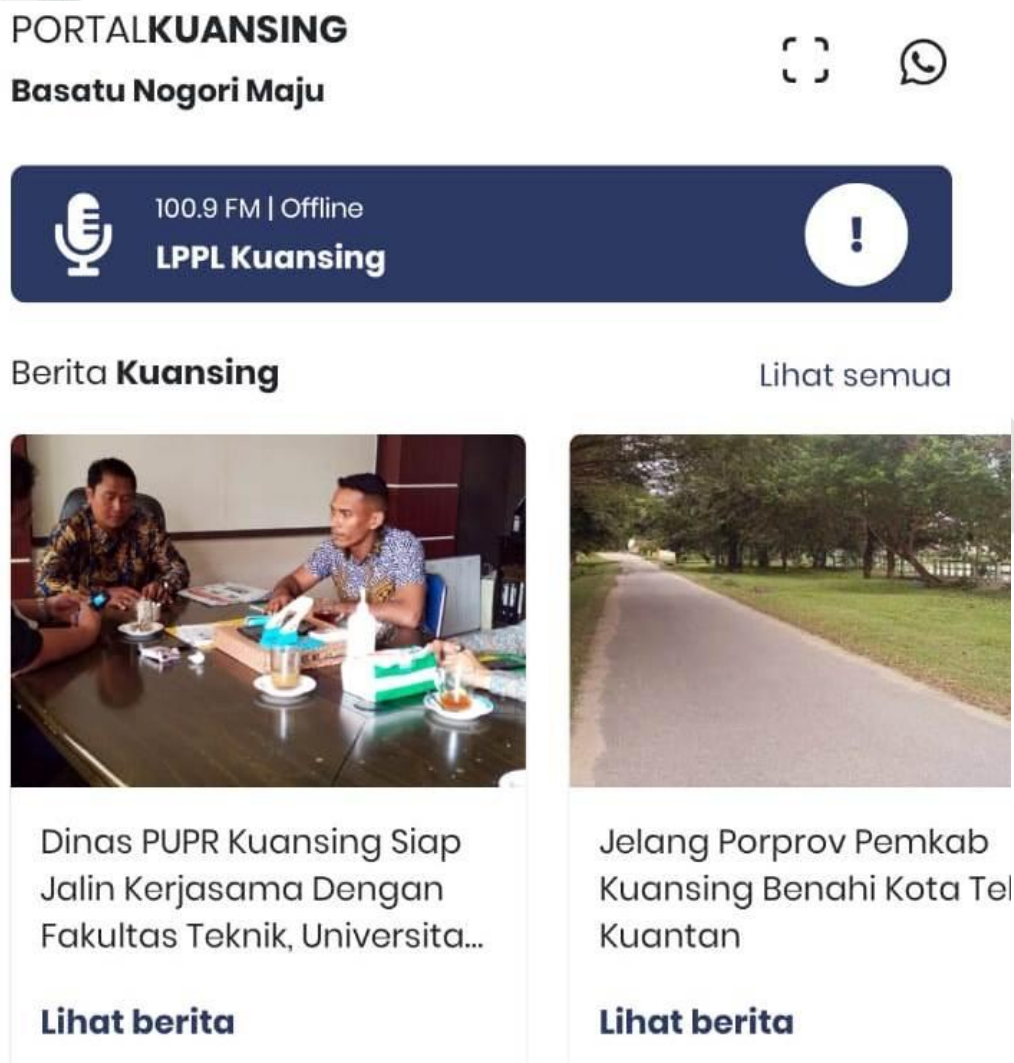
PORTALKUANSING
Basatu Nogori Maju

100.9 FM | Offline
LPPL Kuansing

!

Berita Kuansing

Lihat semua

Dinas PUPR Kuansing Siap Jalin Kerjasama Dengan Fakultas Teknik, Universita...

Lihat berita

Jelang Porprov Pemkab Kuansing Benahi Kota Te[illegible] Kuantan

Lihat berita